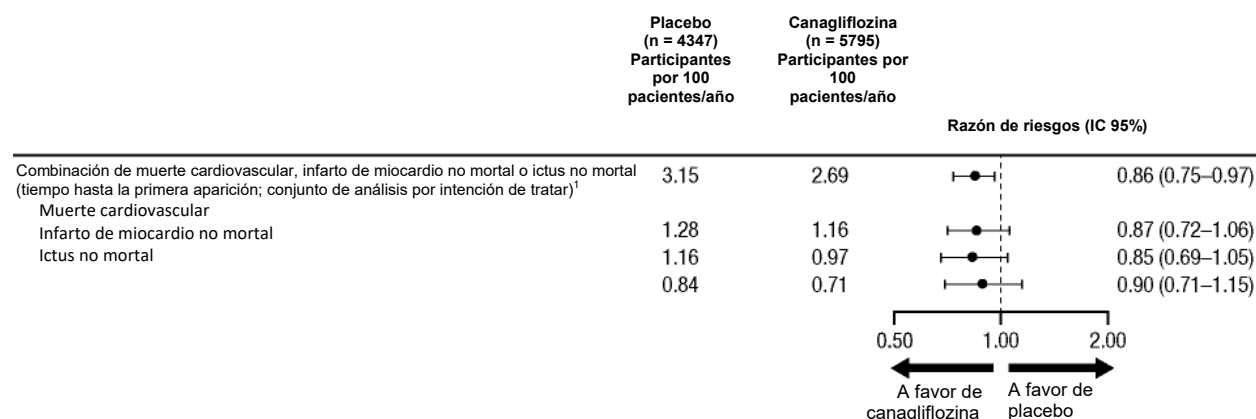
| | Placebo (n = 4347) Participantes por 100 pacientes/año | Canagliflozina (n = 5795) Participantes por 100 pacientes/año | Razón de riesgos (IC 95%) |
|---|---|---|---|
| Combinación de muerte cardiovascular, infarto de miocardio no mortal o ictus no mortal (tiempo hasta la primera aparición; conjunto de análisis por intención de tratar)$^1$ | 3.15 | 2.69 | 0.86 (0.75–0.97) |
| Muerte cardiovascular | | | |
| Infarto de miocardio no mortal | 1.28 | 1.16 | 0.87 (0.72–1.06) |
| Ictus no mortal | 1.16 | 0.97 | 0.85 (0.69–1.05) |
| | 0.84 | 0.71 | 0.90 (0.71–1.15) |

0.50 1.00 2.00

A favor de canagliflozina

A favor de placebo